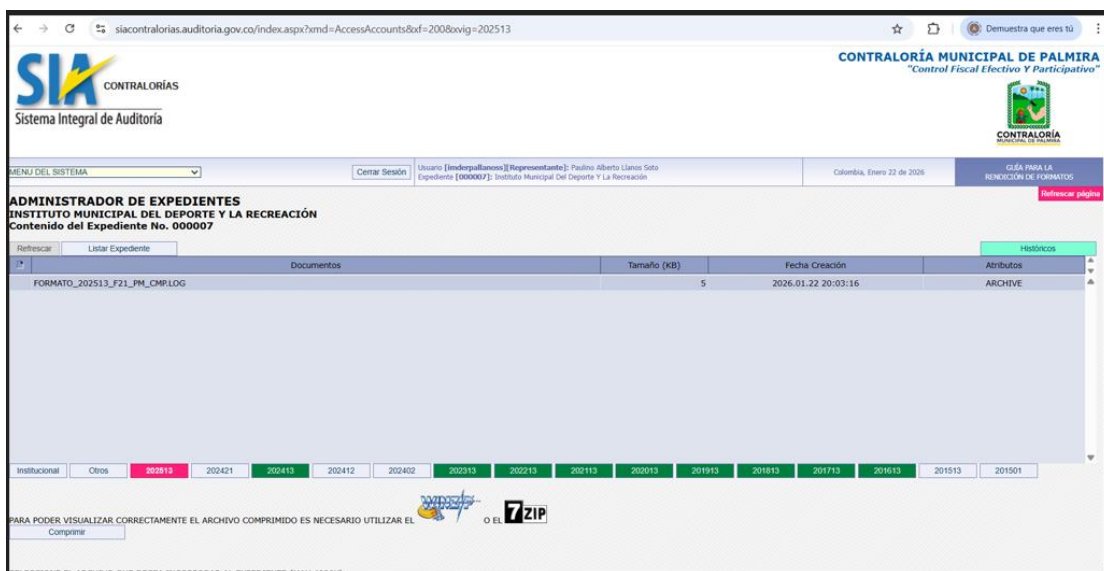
siacontralorias.auditoria.gov.co/index.aspx?xmd=AccessAccounts&xf=200&xvig=202513

Demuestra que eres tú

SIA CONTRALORÍAS
Sistema Integral de Auditoría

CONTRALORÍA MUNICIPAL DE PALMIRA
"Control Fiscal Efectivo Y Participativo"

CONTRALORÍA MUNICIPAL DE PALMIRA

MENU DEL SISTEMA

Cerrar Sesión

Usuario [imderpallanoss][Representante]: Paulino Alberto Llanos Soto
Expediente [000007]: Instituto Municipal Del Deporte Y La Recreación

Colombia, Enero 22 de 2026

GUÍA PARA LA RENDICIÓN DE FORMATOS

Refrescar página

ADMINISTRADOR DE EXPEDIENTES
INSTITUTO MUNICIPAL DEL DEPORTE Y LA RECREACIÓN
Contenido del Expediente No. 000007

Refrescar | Listar Expediente

Históricos

| | Documentos | Tamaño (KB) | Fecha Creación | Atributos |
|---|---|---|---|---|
| | FORMATO_202513_F21_PM_CMP.LOG | 5 | 2026.01.22 20:03:16 | ARCHIVE |

Institucional | Otros | 202513 | 202421 | 202413 | 202412 | 202402 | 202313 | 202213 | 202113 | 202013 | 201913 | 201813 | 201713 | 201613 | 201513 | 201501

PARA PODER VISUALIZAR CORRECTAMENTE EL ARCHIVO COMPRIMIDO ES NECESARIO UTILIZAR EL WINZIP O EL 7ZIP

Comprimir